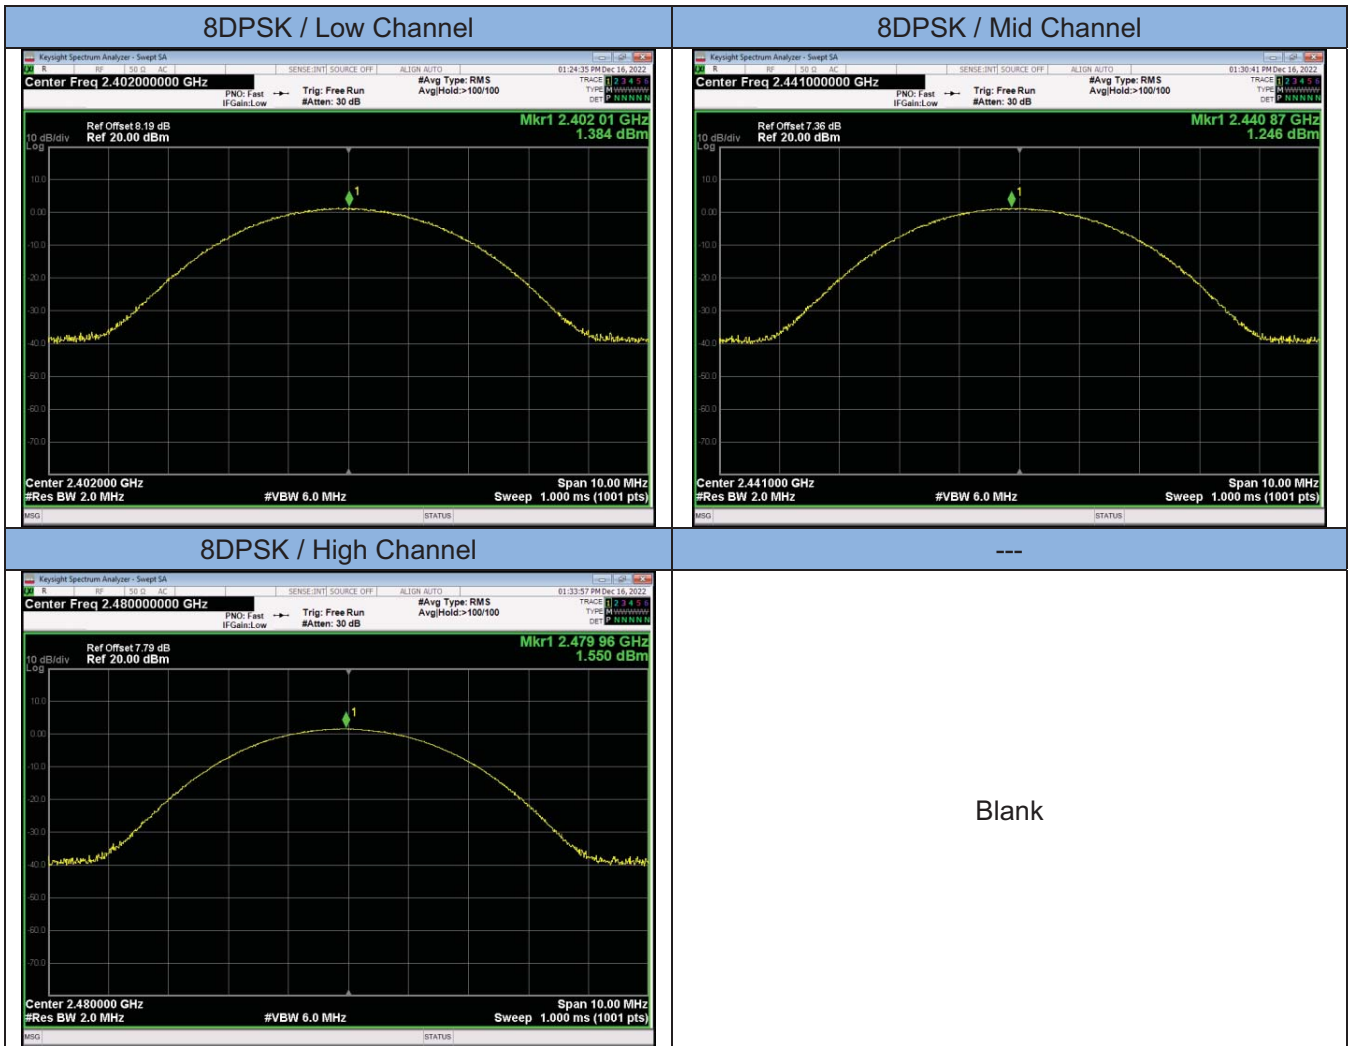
| 8DPSK / Low Channel | 8DPSK / Mid Channel |
|---|---|
| Keysight Spectrum Analyzer - Swept SA<br>RF 50 Ω AC SENSE:INT SOURCE OFF ALIGN AUTO 01:24:35 PM Dec 16, 2022<br>Center Freq 2.402000000 GHz<br>PNO: Fast IFGain:Low Trig: Free Run #Atten: 30 dB #Avg Type: RMS Avg\|Hold:>100/100<br>TRACE 1 2 3 4 5 6 TYPE M WWWWW DET P NNNNN<br>Ref Offset 8.19 dB<br>10 dB/div Ref 20.00 dBm<br>Log<br>Mkr1 2.402 01 GHz 1.384 dBm<br>10.0 0.00 -10.0 -20.0 -30.0 -40.0 -50.0 -60.0 -70.0<br>1<br>Center 2.402000 GHz Span 10.00 MHz<br>#Res BW 2.0 MHz #VBW 6.0 MHz Sweep 1.000 ms (1001 pts)<br>MSG STATUS | Keysight Spectrum Analyzer - Swept SA<br>RF 50 Ω AC SENSE:INT SOURCE OFF ALIGN AUTO 01:30:41 PM Dec 16, 2022<br>Center Freq 2.441000000 GHz<br>PNO: Fast IFGain:Low Trig: Free Run #Atten: 30 dB #Avg Type: RMS Avg\|Hold:>100/100<br>TRACE 1 2 3 4 5 6 TYPE M WWWWW DET P NNNNN<br>Ref Offset 7.36 dB<br>10 dB/div Ref 20.00 dBm<br>Log<br>Mkr1 2.440 87 GHz 1.246 dBm<br>10.0 0.00 -10.0 -20.0 -30.0 -40.0 -50.0 -60.0 -70.0<br>1<br>Center 2.441000 GHz Span 10.00 MHz<br>#Res BW 2.0 MHz #VBW 6.0 MHz Sweep 1.000 ms (1001 pts)<br>MSG STATUS |
| 8DPSK / High Channel | --- |
| Keysight Spectrum Analyzer - Swept SA<br>RF 50 Ω AC SENSE:INT SOURCE OFF ALIGN AUTO 01:33:57 PM Dec 16, 2022<br>Center Freq 2.480000000 GHz<br>PNO: Fast IFGain:Low Trig: Free Run #Atten: 30 dB #Avg Type: RMS Avg\|Hold:>100/100<br>TRACE 1 2 3 4 5 6 TYPE M WWWWW DET P NNNNN<br>Ref Offset 7.79 dB<br>10 dB/div Ref 20.00 dBm<br>Log<br>Mkr1 2.479 96 GHz 1.550 dBm<br>10.0 0.00 -10.0 -20.0 -30.0 -40.0 -50.0 -60.0 -70.0<br>1<br>Center 2.480000 GHz Span 10.00 MHz<br>#Res BW 2.0 MHz #VBW 6.0 MHz Sweep 1.000 ms (1001 pts)<br>MSG STATUS | Blank |